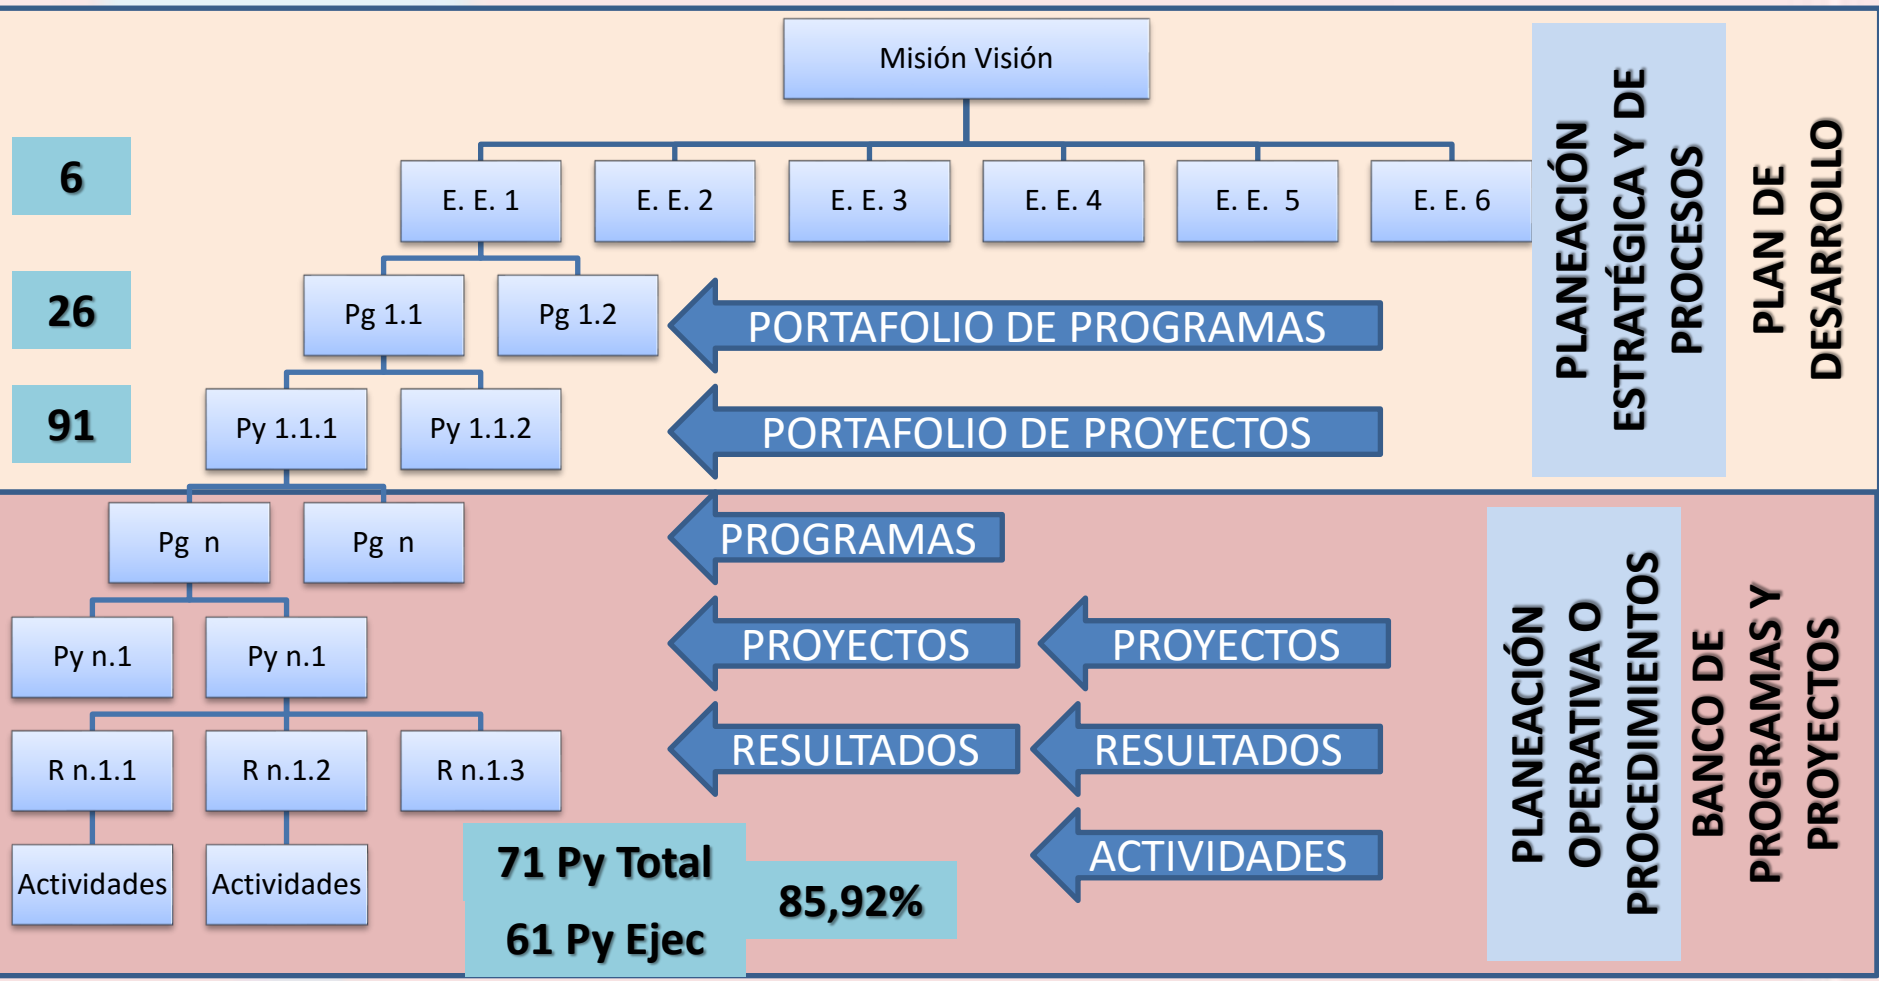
Misión Visión

6

E. E. 1
E. E. 2
E. E. 3
E. E. 4
E. E. 5
E. E. 6

PLANEACIÓN ESTRATÉGICA Y DE PROCESOS

PLAN DE DESARROLLO

26

Pg 1.1
Pg 1.2

PORTAFOLIO DE PROGRAMAS

91

Py 1.1.1
Py 1.1.2

PORTAFOLIO DE PROYECTOS

Pg n
Pg n

PROGRAMAS

Py n.1
Py n.1

PROYECTOS
PROYECTOS

R n.1.1
R n.1.2
R n.1.3

RESULTADOS
RESULTADOS

Actividades
Actividades

71 Py Total
61 Py Ejec
85,92%

ACTIVIDADES

PLANEACIÓN OPERATIVA O PROCEDIMIENTOS

BANCO DE PROGRAMAS Y PROYECTOS